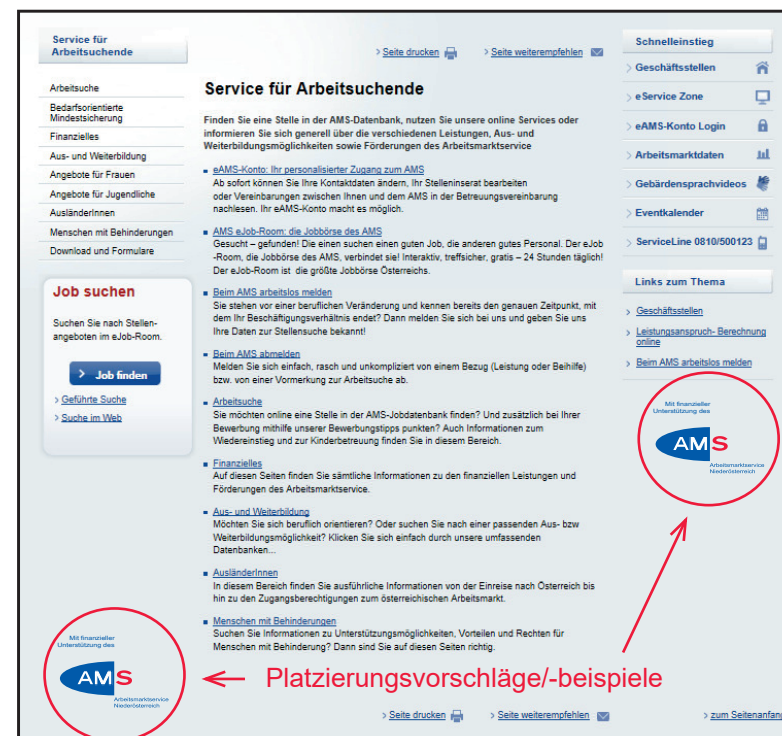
Service für Arbeitsuchende

> Seite drucken > Seite weiterempfehlen

Schnelleinstieg

Arbeitsuche
Bedarfsorientierte Mindestsicherung
Finanzielles
Aus- und Weiterbildung
Angebote für Frauen
Angebote für Jugendliche
AusländerInnen
Menschen mit Behinderungen
Download und Formulare

Service für Arbeitsuchende

Finden Sie eine Stelle in der AMS-Datenbank, nutzen Sie unsere online Services oder informieren Sie sich generell über die verschiedenen Leistungen, Aus- und Weiterbildungsmöglichkeiten sowie Förderungen des Arbeitsmarktservice

eAMS-Konto: Ihr personalisierter Zugang zum AMS
Ab sofort können Sie Ihre Kontaktdaten ändern, Ihr Stelleninserat bearbeiten oder Vereinbarungen zwischen Ihnen und dem AMS in der Betreuungsvereinbarung nachlesen. Ihr eAMS-Konto macht es möglich.

AMS eJob-Room: die Jobbörse des AMS
Gesucht – gefunden! Die einen suchen einen guten Job, die anderen gutes Personal. Der eJob-Room, die Jobbörse des AMS, verbindet sie! Interaktiv, treffsicher, gratis – 24 Stunden täglich! Der eJob-Room ist die größte Jobbörse Österreichs.

Beim AMS arbeitslos melden
Sie stehen vor einer beruflichen Veränderung und kennen bereits den genauen Zeitpunkt, mit dem Ihr Beschäftigungsverhältnis endet? Dann melden Sie sich bei uns und geben Sie uns Ihre Daten zur Stellensuche bekannt!

Beim AMS abmelden
Melden Sie sich einfach, rasch und unkompliziert von einem Bezug (Leistung oder Beihilfe) bzw. von einer Vormerkung zur Arbeitsuche ab.

Arbeitsuche
Sie möchten online eine Stelle in der AMS-Jobdatenbank finden? Und zusätzlich bei Ihrer Bewerbung mithilfe unserer Bewerbungstipps punkten? Auch Informationen zum Wiedereinstieg und zur Kinderbetreuung finden Sie in diesem Bereich.

Finanzielles
Auf diesen Seiten finden Sie sämtliche Informationen zu den finanziellen Leistungen und Förderungen des Arbeitsmarktservice.

Aus- und Weiterbildung
Möchten Sie sich beruflich orientieren? Oder suchen Sie nach einer passenden Aus- bzw Weiterbildungsmöglichkeit? Klicken Sie sich einfach durch unsere umfassenden Datenbanken...

AusländerInnen
In diesem Bereich finden Sie ausführliche Informationen von der Einreise nach Österreich bis hin zu den Zugangsberechtigungen zum österreichischen Arbeitsmarkt.

Menschen mit Behinderungen
Suchen Sie Informationen zu Unterstützungsmöglichkeiten, Vorteilen und Rechten für Menschen mit Behinderung? Dann sind Sie auf diesen Seiten richtig.

Job suchen

Suchen Sie nach Stellenangeboten im eJob-Room.

Job finden

> Geführte Suche
> Suche im Web

> Geschäftsstellen
> eService Zone
> eAMS-Konto Login
> Arbeitsmarktdaten
> Gebärdensprachvideos
> Eventkalender
> ServiceLine 0810/500123

Links zum Thema

> Geschäftsstellen
> Leistungsanspruch- Berechnung online
> Beim AMS arbeitslos melden

Mit finanzieller Unterstützung des
AMS
Arbeitsmarktservice Niederösterreich

Mit finanzieller Unterstützung des
AMS
Arbeitsmarktservice Niederösterreich

Platzierungsvorschläge/-beispiele

> Seite drucken > Seite weiterempfehlen > zum Seitenanfang